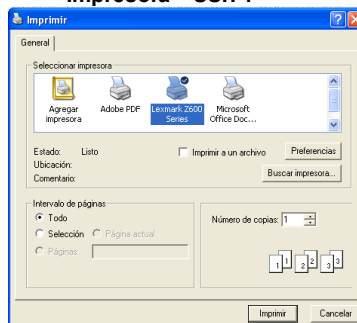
Impresora - Con 1

Imprimir

General

Seleccionar impresora

Agregar impresora

Adobe PDF

Lexmark Z600 Series

Microsoft Office Doc...

Estado: Listo

Ubicación:

Comentario:

Imprimir a un archivo

Preferencias

Buscar impresora...

Intervalo de páginas

Todo

Selección

Página actual

Páginas:

Número de copias: 1

1 1 2 2 3 3

Imprimir

Cancelar